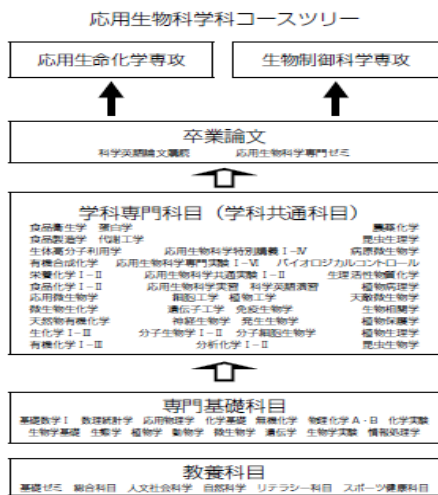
応用生物科学科コースツリー

応用生命化学専攻

生物制御科学専攻

卒業論文
科学英語論文購読　応用生物科学専門ゼミ

学科専門科目（学科共通科目）
食品衛生学　蛋白質　農薬化学
食品製造学　代謝工学　昆虫生理学
生体高分子利用学　応用生物科学特別講義 I－IV　病原微生物学
有機合成化学　応用生物科学専門実験 I－VI　バイオロジカルコントロール
栄養化学 I－II　応用生物科学共通実験 I－II　生理活性物質化学
食品化学 I－II　応用生物科学実習　科学英語演習　植物病理学
応用微生物学　細胞工学　植物工学　天敵微生物学
微生物生化学　遺伝子工学　免疫生物学　生物相関学
天然物有機化学　神経生物学　発生生物学　植物保護学
生化学 I－III　分子生物学 I－II　分子細胞生物学　植物生理学
有機化学 I－III　分析化学 I－II　昆虫生物学

専門基礎科目
基礎数学 I　数理統計学　応用物理学　化学基礎　無機化学　物理化学A・B　化学実験
生物学基礎　生態学　植物学　動物学　微生物学　遺伝学　生物学実験　情報処理学

教養科目
基礎ゼミ　総合科目　人文社会科学　自然科学　リテラシー科目　スポーツ健康科目